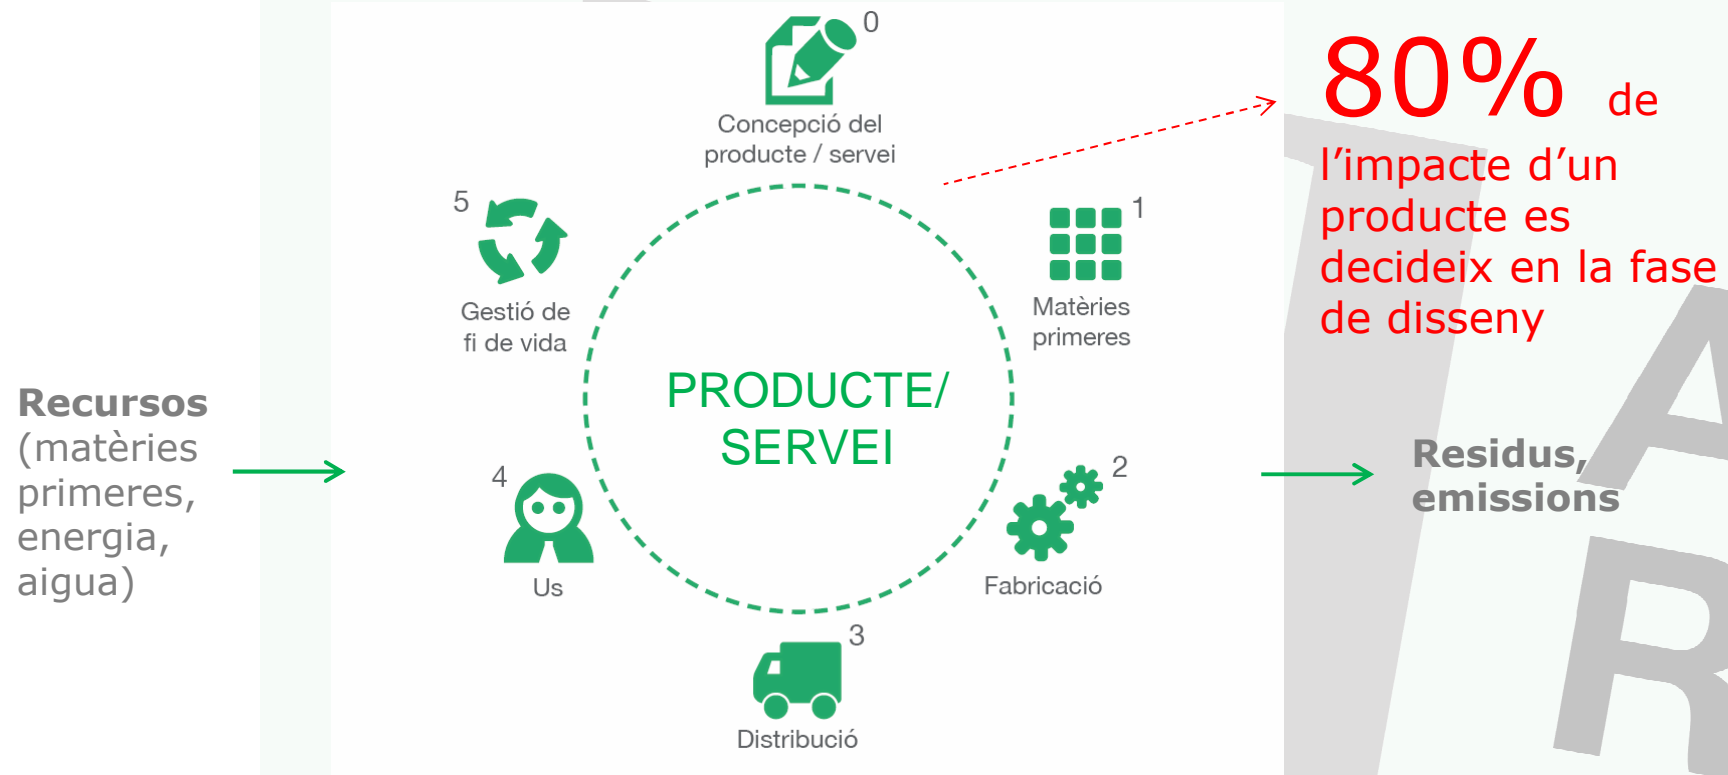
Recursos (matèries primeres, energia, aigua)

0
Concepció del producte / servei

1
Matèries primeres

2
Fabricació

3
Distribució

4
Us

5
Gestió de fi de vida

PRODUCTE/ SERVEI

80% de l'impacte d'un producte es decideix en la fase de disseny

Residus, emissions